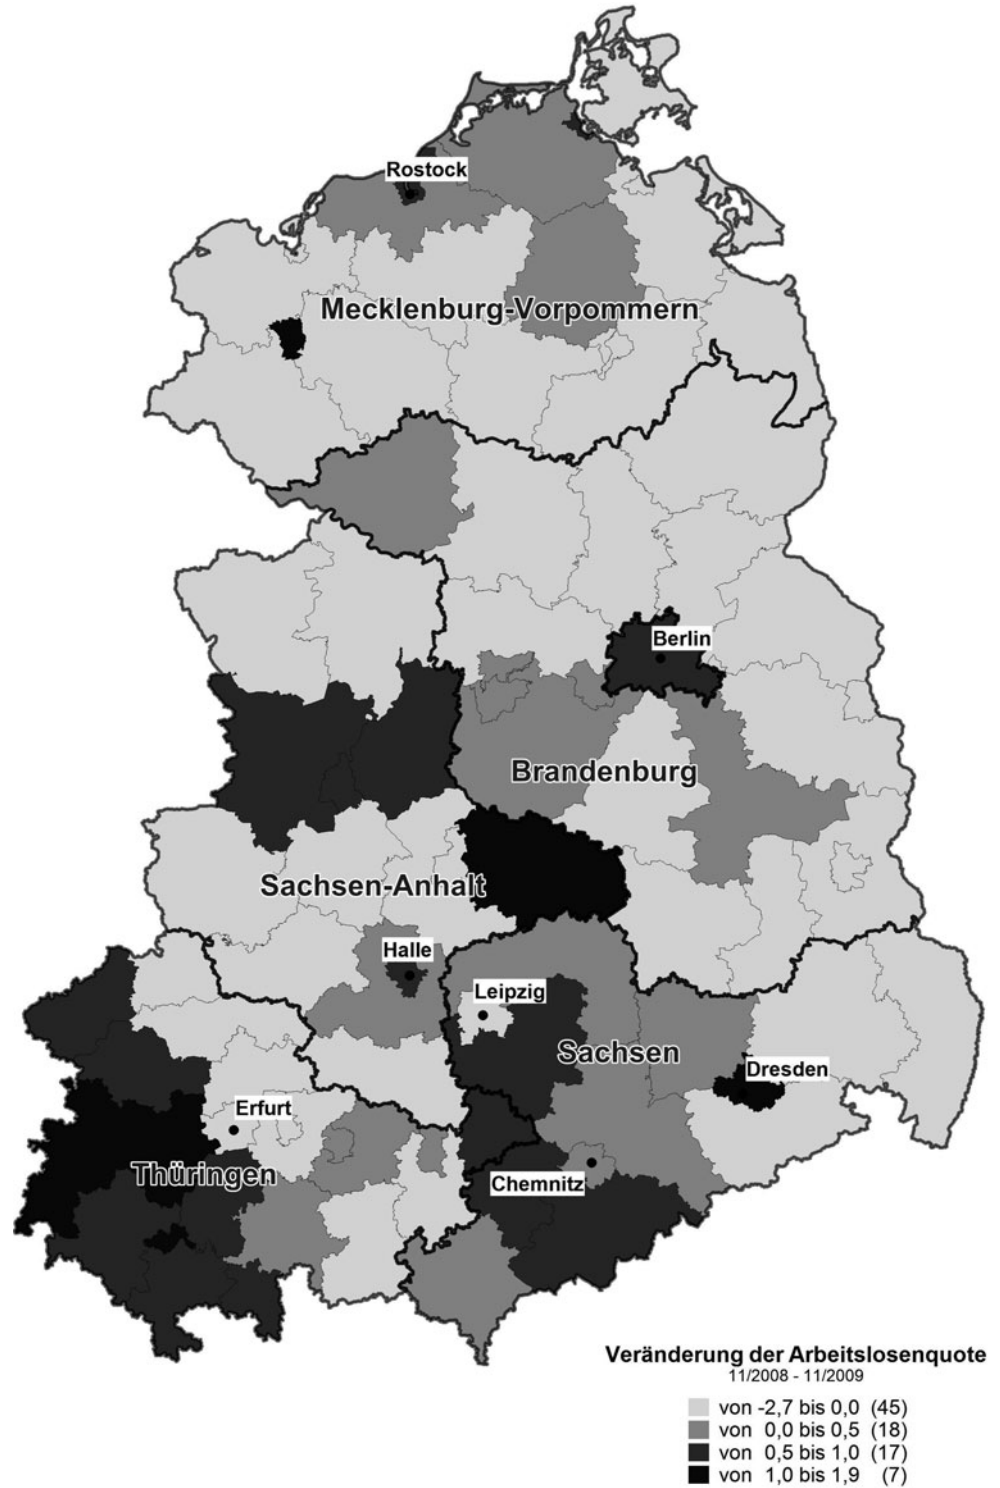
Rostock

Mecklenburg-Vorpommern

Berlin

Brandenburg

Sachsen-Anhalt

Halle

Leipzig

Sachsen

Dresden

Erfurt

Thüringen

Chemnitz

Veränderung der Arbeitslosenquote
11/2008 - 11/2009

von -2,7 bis 0,0 (45)
von 0,0 bis 0,5 (18)
von 0,5 bis 1,0 (17)
von 1,0 bis 1,9 (7)